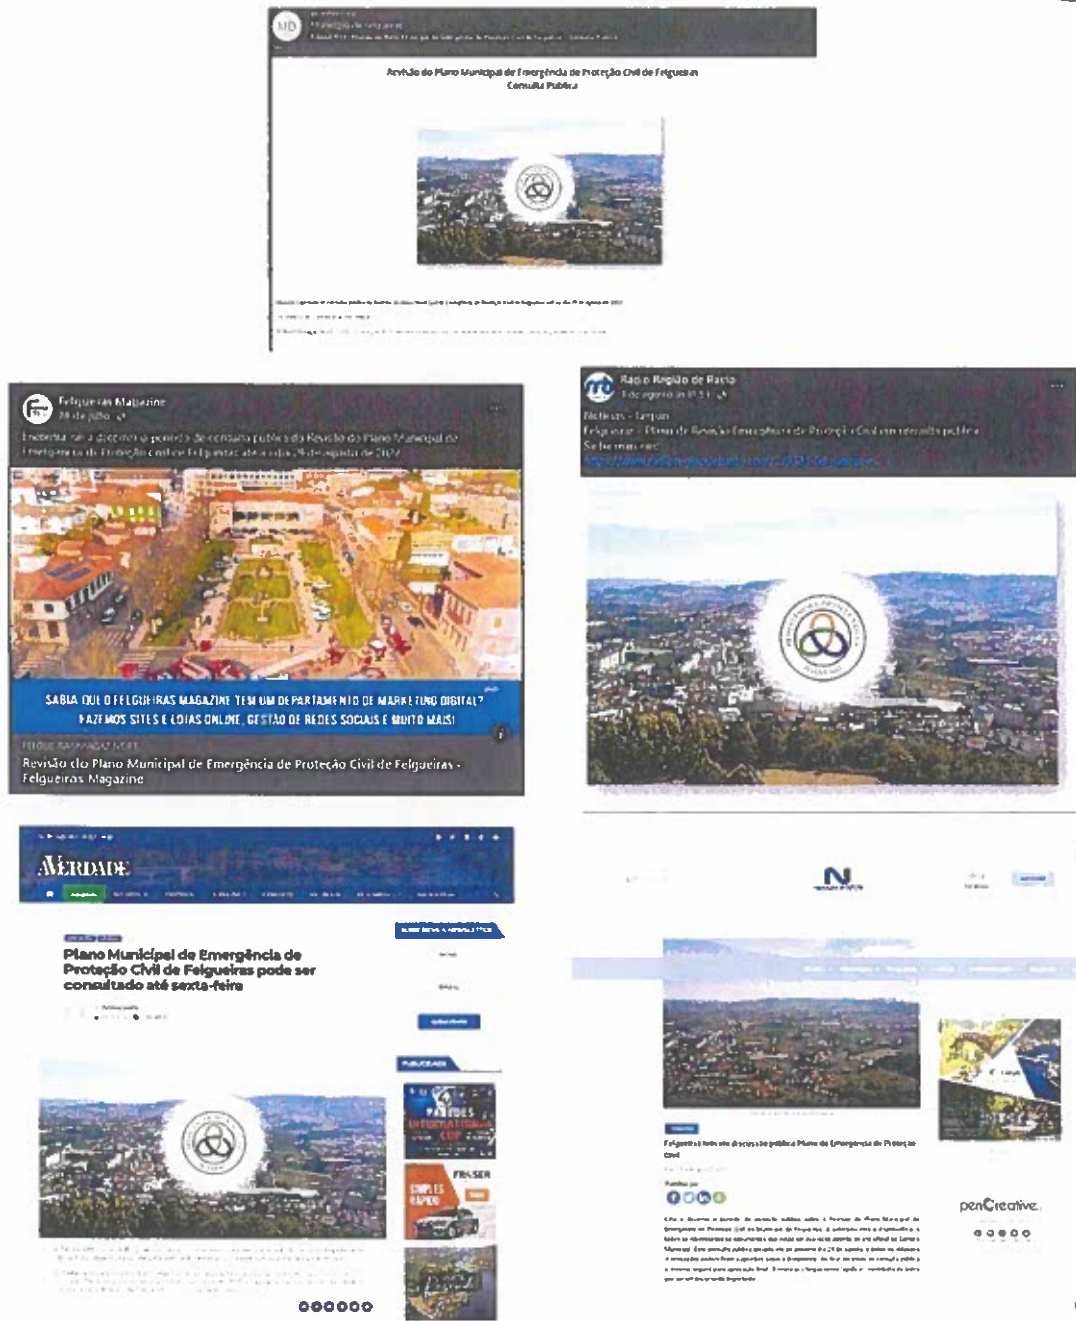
MD
Município de Felgueiras

Revisão do Plano Municipal de Emergência de Proteção Civil de Felgueiras
Consulta Pública

Felgueiras Magazine
28 de julho

SABIA QUE O FELGUEIRAS MAGAZINE TEM UM DEPARTAMENTO DE MARKETING DIGITAL?
FAZEMOS SITES E LOJAS ONLINE, GESTÃO DE REDES SOCIAIS E MUITO MAIS!

Revisão do Plano Municipal de Emergência de Proteção Civil de Felgueiras - Felgueiras Magazine

Rádio Região de Basto
1 de agosto

Notícias - Região
Felgueiras - Plano de Revisão Emergência de Proteção Civil em consulta pública
Saiba mais em:

A VERDADE

Plano Municipal de Emergência de Proteção Civil de Felgueiras pode ser consultado até sexta-feira

PUBLICIDADE

N

Felgueiras tem em discussão pública Plano de Emergência de Proteção Civil

penCreative